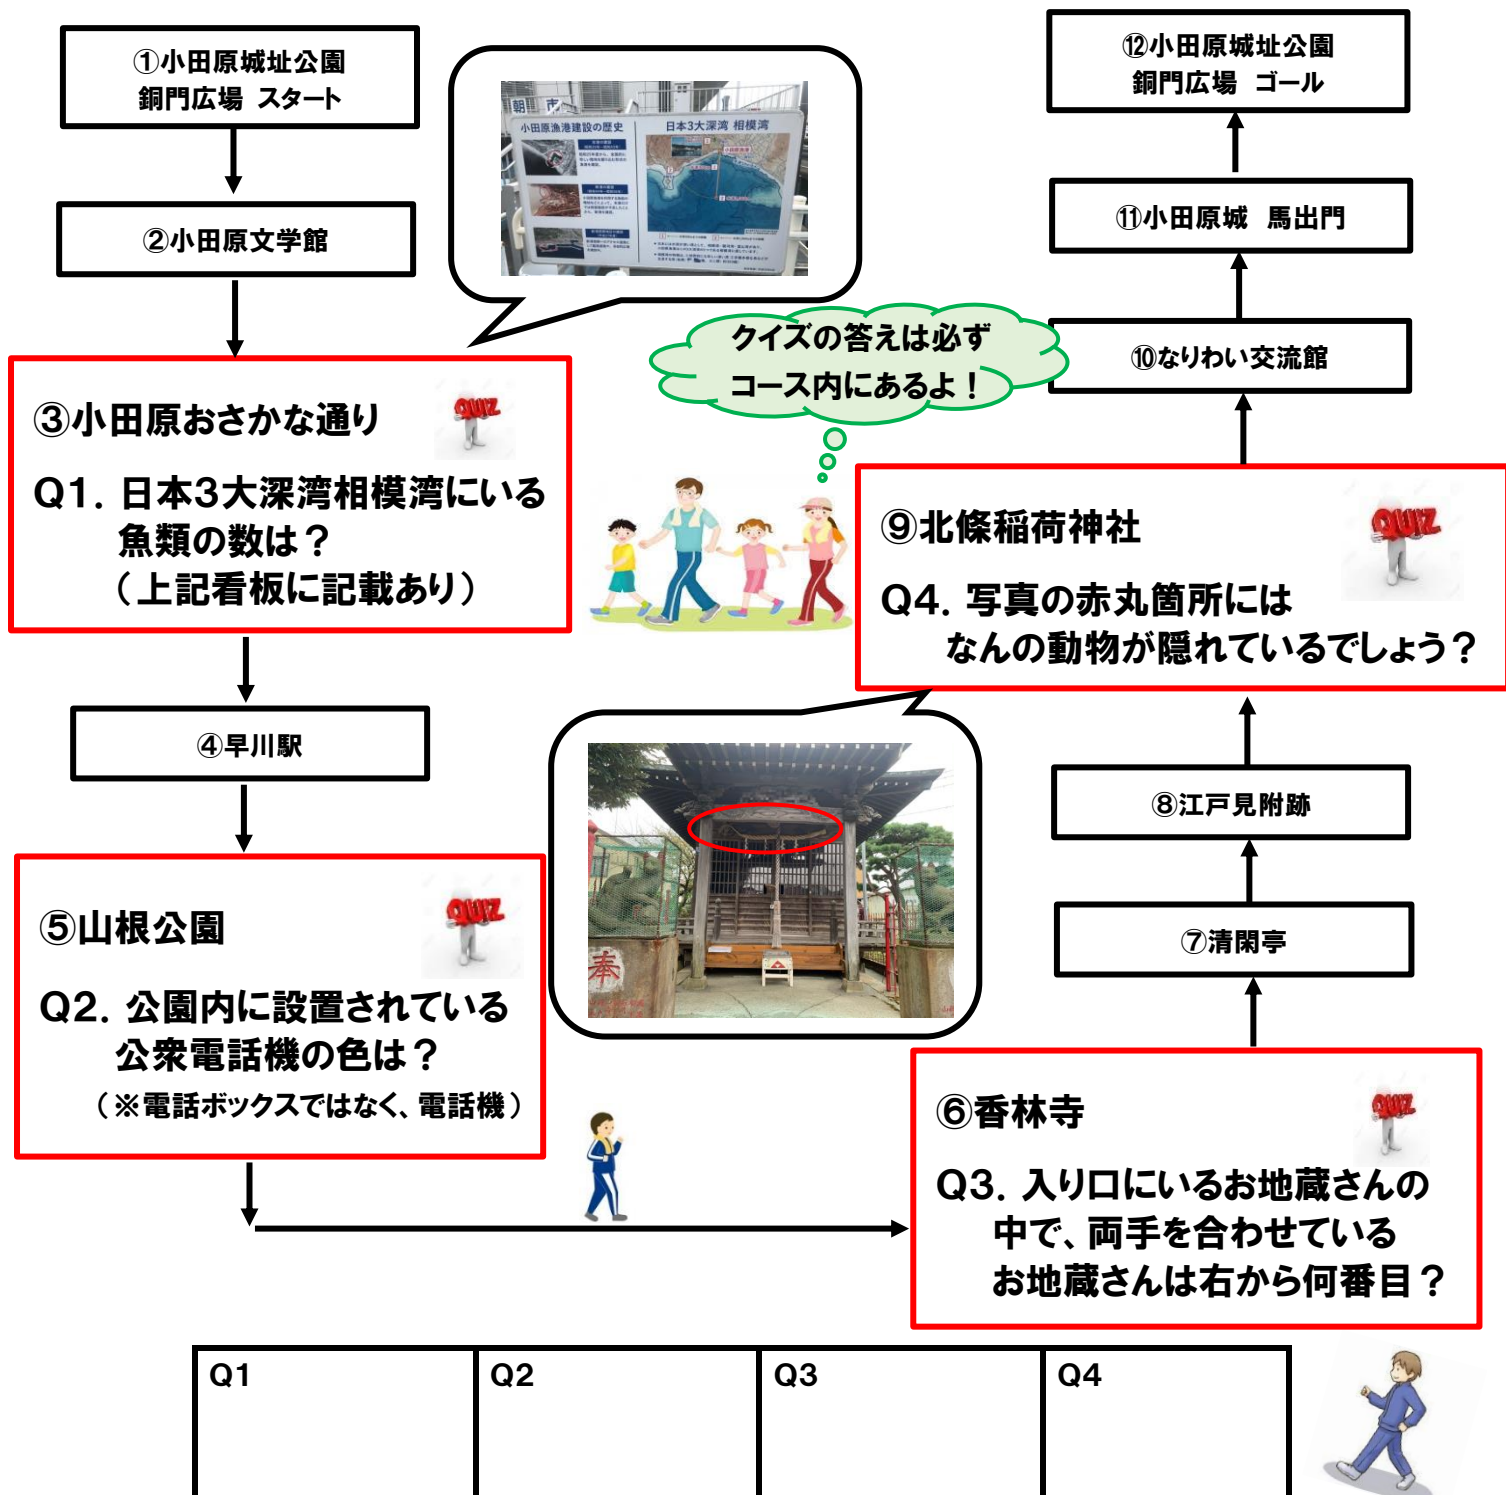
①小田原城址公園
銅門広場 スタート

②小田原文学館

③小田原おさかな通り

QUIZ

Q1. 日本3大深湾相模湾にいる魚類の数は？
（上記看板に記載あり）

朝 市

小田原漁港建設の歴史

日本3大深湾 相模湾

クイズの答えは必ずコース内にあるよ！

④早川駅

⑤山根公園

QUIZ

Q2. 公園内に設置されている公衆電話機の色は？
（※電話ボックスではなく、電話機）

⑥香林寺

QUIZ

Q3. 入り口にいるお地蔵さんの中で、両手を合わせているお地蔵さんは右から何番目？

⑦清閑亭

⑧江戸見附跡

⑨北條稲荷神社

QUIZ

Q4. 写真の赤丸箇所にはなんの動物が隠れているでしょう？

奉

⑩なりわい交流館

⑪小田原城 馬出門

⑫小田原城址公園
銅門広場 ゴール

| Q1 | Q2 | Q3 | Q4 |
|---|---|---|---|
| | | | |